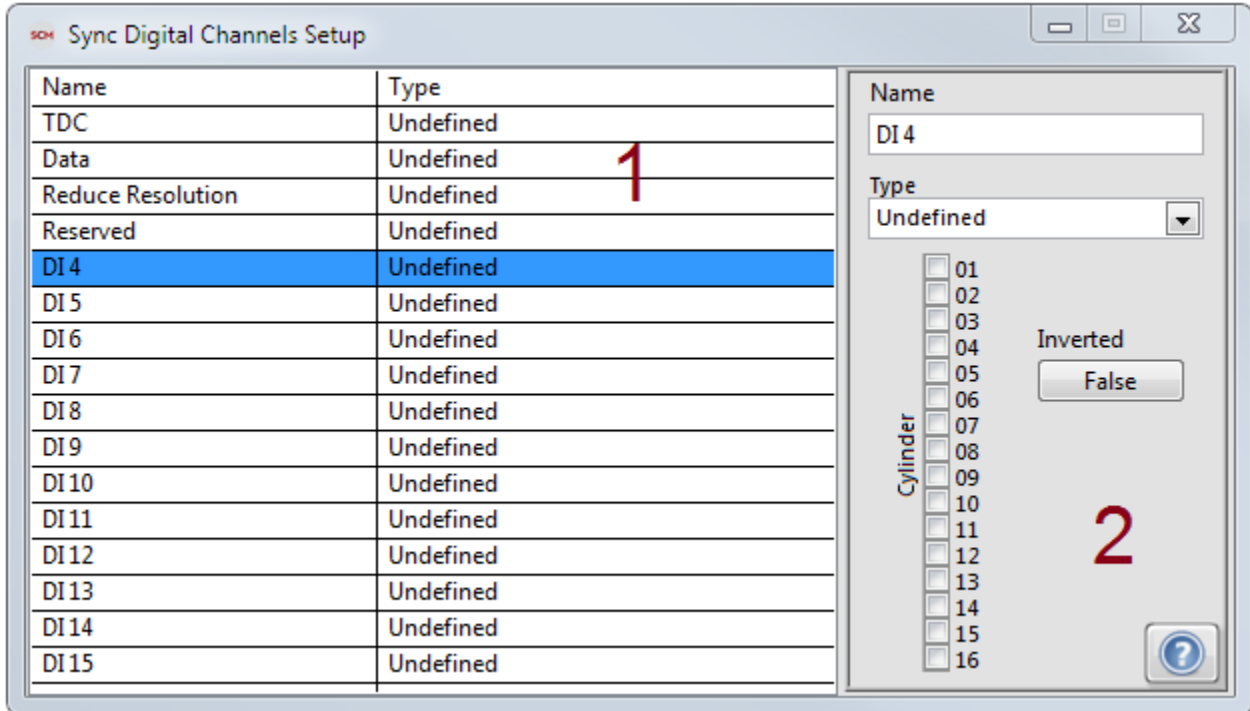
SCH Sync Digital Channels Setup

| Name | Type |
|---|---|
| TDC | Undefined |
| Data | Undefined |
| Reduce Resolution | Undefined |
| Reserved | Undefined |
| DI 4 | Undefined |
| DI 5 | Undefined |
| DI 6 | Undefined |
| DI 7 | Undefined |
| DI 8 | Undefined |
| DI 9 | Undefined |
| DI 10 | Undefined |
| DI 11 | Undefined |
| DI 12 | Undefined |
| DI 13 | Undefined |
| DI 14 | Undefined |
| DI 15 | Undefined |

1

Name
DI 4
Type
Undefined

Cylinder
01
02
03
04
05
06
07
08
09
10
11
12
13
14
15
16

Inverted
False

2

?